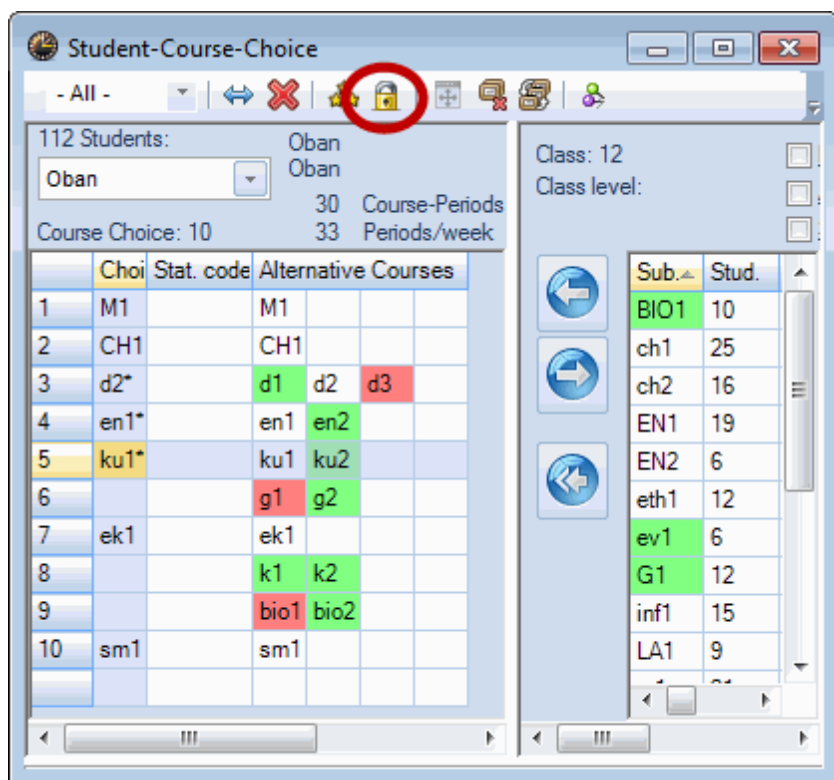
Student-Course-Choice

- All -

112 Students:
Oban
Oban
Oban
30 Course-Periods
Course Choice: 10
33 Periods/week

|  | Choi | Stat. code | Alternative Courses |  |  |  |
|---|---|---|---|---|---|---|
| 1 | M1 |  | M1 |  |  |  |
| 2 | CH1 |  | CH1 |  |  |  |
| 3 | d2* |  | d1 | d2 | d3 |  |
| 4 | en1* |  | en1 | en2 |  |  |
| 5 | ku1* |  | ku1 | ku2 |  |  |
| 6 |  |  | g1 | g2 |  |  |
| 7 | ek1 |  | ek1 |  |  |  |
| 8 |  |  | k1 | k2 |  |  |
| 9 |  |  | bio1 | bio2 |  |  |
| 10 | sm1 |  | sm1 |  |  |  |

Class: 12
Class level:

| Sub. | Stud. |
|---|---|
| BIO1 | 10 |
| ch1 | 25 |
| ch2 | 16 |
| EN1 | 19 |
| EN2 | 6 |
| eth1 | 12 |
| ev1 | 6 |
| G1 | 12 |
| inf1 | 15 |
| LA1 | 9 |